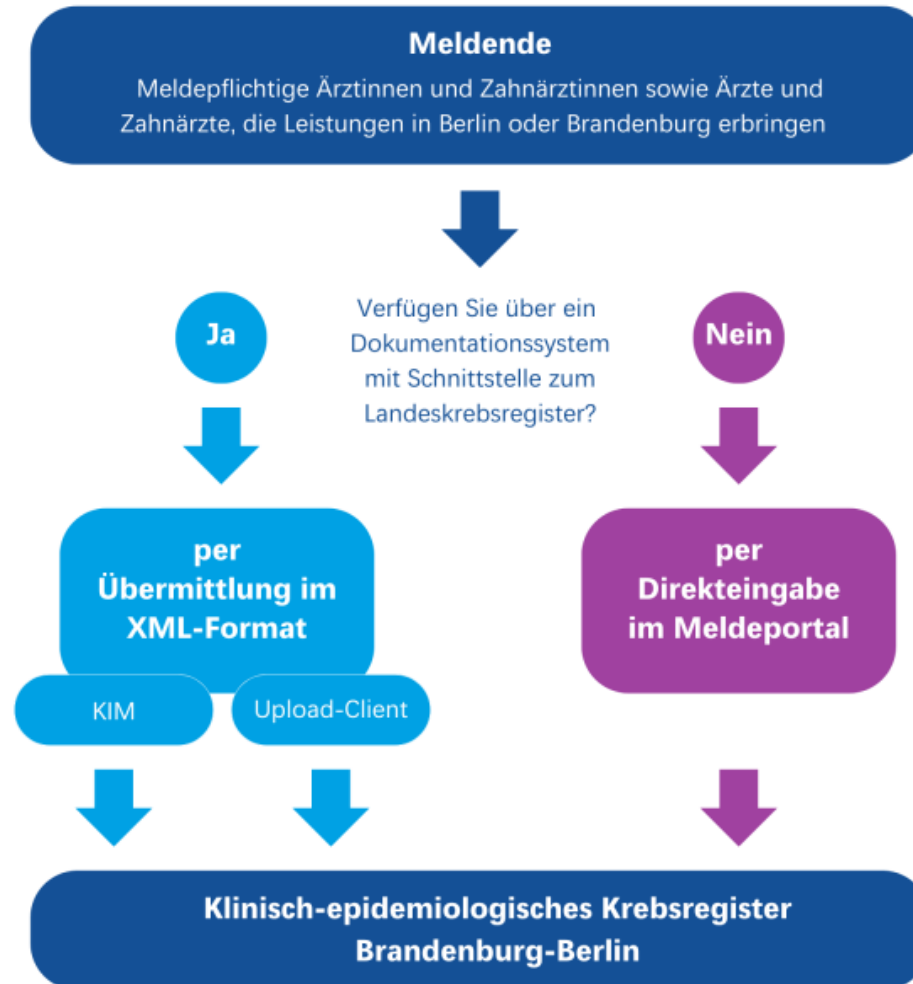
Meldende

Meldepflichtige Ärztinnen und Zahnärztinnen sowie Ärzte und Zahnärzte, die Leistungen in Berlin oder Brandenburg erbringen

Ja

Verfügen Sie über ein Dokumentationssystem mit Schnittstelle zum Landeskrebsregister?

Nein

per Übermittlung im XML-Format

KIM

Upload-Client

per Direkteingabe im Meldeportal

Klinisch-epidemiologisches Krebsregister Brandenburg-Berlin